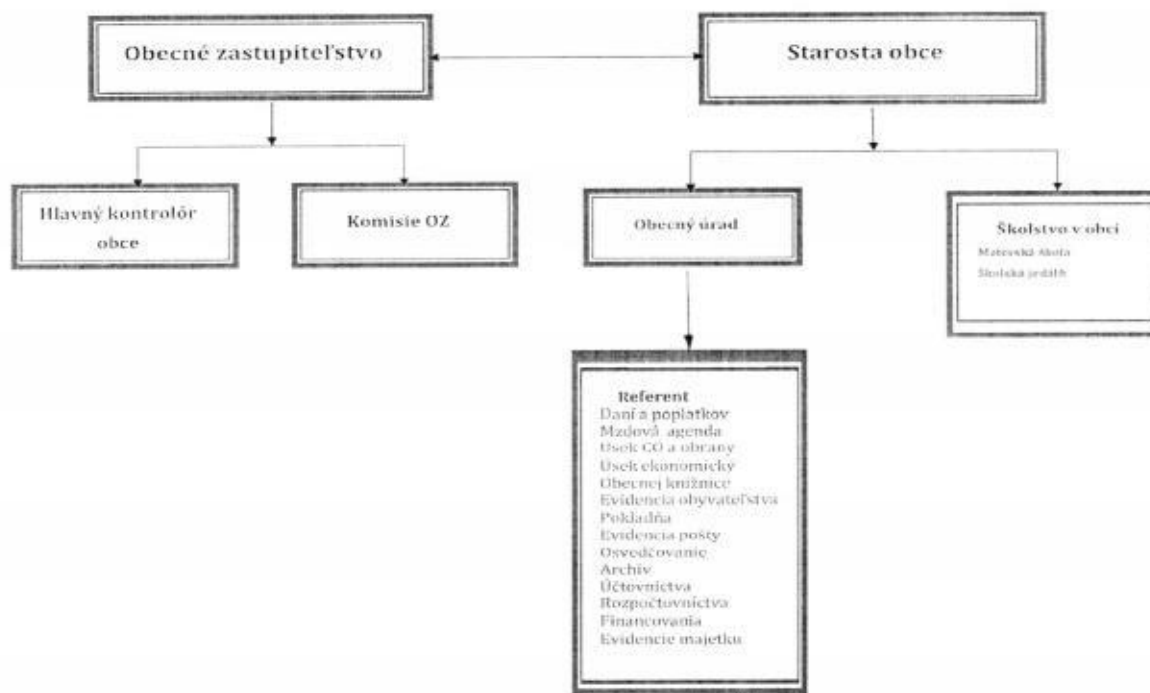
Obecné zastupiteľstvo

Starosta obce

Hlavný kontrolór obce

Komisie OZ

Obecný úrad

Školstvo v obci
Materská škola
Školská jedáleň

Referent
Daní a poplatkov
Mzdová agenda
Úsek CO a obrany
Úsek ekonomický
Obecnej knižnice
Evidencia obyvateľstva
Pokladňa
Evidencia pošty
Osvedčovanie
Archív
Účtovníctva
Rozpočtovníctva
Financovania
Evidencie majetku